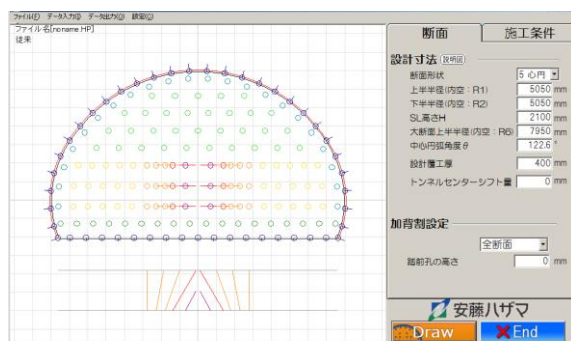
ファイル(F) データ入力(I) データ出力(O) 設定(C)
ファイル名[noname HP]
従来

断面
施工条件

設計寸法 説明図
断面形状 5 心円
上半半径(内空:R1) 5050 mm
下半半径(内空:R2) 5050 mm
SL高さH 2100 mm
大断面上半半径(内空:R6) 7950 mm
中心円弧角度θ 122.6 °
設計覆工厚 400 mm
トンネルセンターシフト量 0 mm

加背割設定
全断面
踏前孔の高さ 0 mm

安藤ハザマ
Draw
End